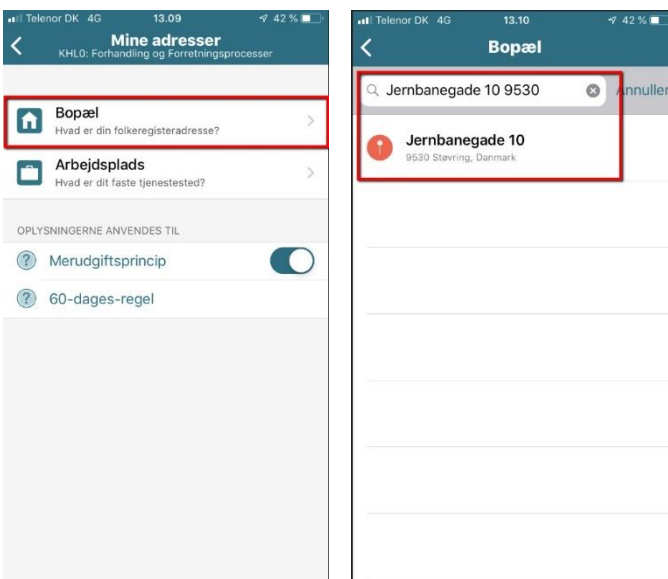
Telenor DK 4G 13.09 42 %

Mine adresser
KHL0: Forhandling og Forretningsprocesser

Bopæl
Hvad er din folkeregisteradresse?

Arbejdsplads
Hvad er dit faste tjenestested?

OPLYSNINGERNE ANVENDES TIL

Merudgiftsprincip

60-dages-regel

Telenor DK 4G 13.10 42 %

Bopæl

Jernbanegade 10 9530

Annuller

Jernbanegade 10
9530 Støvring, Danmark